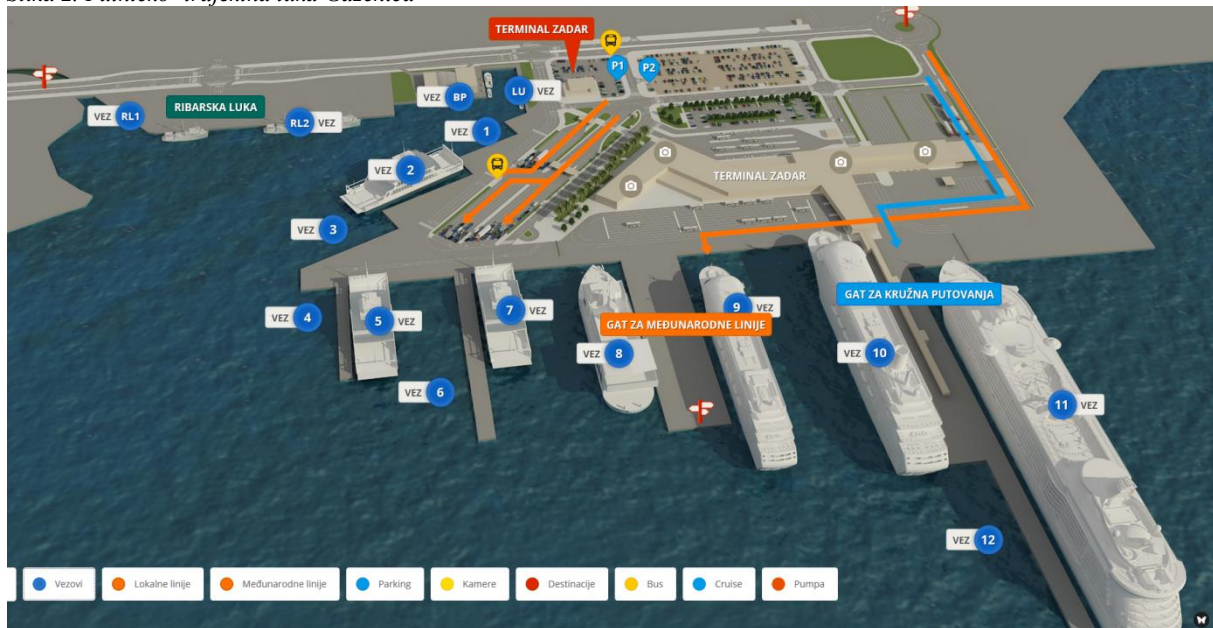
Slika 2. Putničko–trajektna luka Gaženica

TERMINAL ZADAR

P1 P2

RIBARSKA LUKA

VEZ RL1

RL2 VEZ

VEZ BP

LU VEZ

VEZ 1

VEZ 2

VEZ 3

TERMINAL ZADAR

VEZ 4

5 VEZ

7 VEZ

VEZ 6

9 VEZ

GAT ZA MEĐUNARODNE LINIJE

VEZ 8

GAT ZA KRUŽNA PUTOVANJA

VEZ 10

11 VEZ

VEZ 12

Vezovi | Lokalne linije | Međunarodne linije | Parking | Kamere | Destinacije | Bus | Cruise | Pumpa